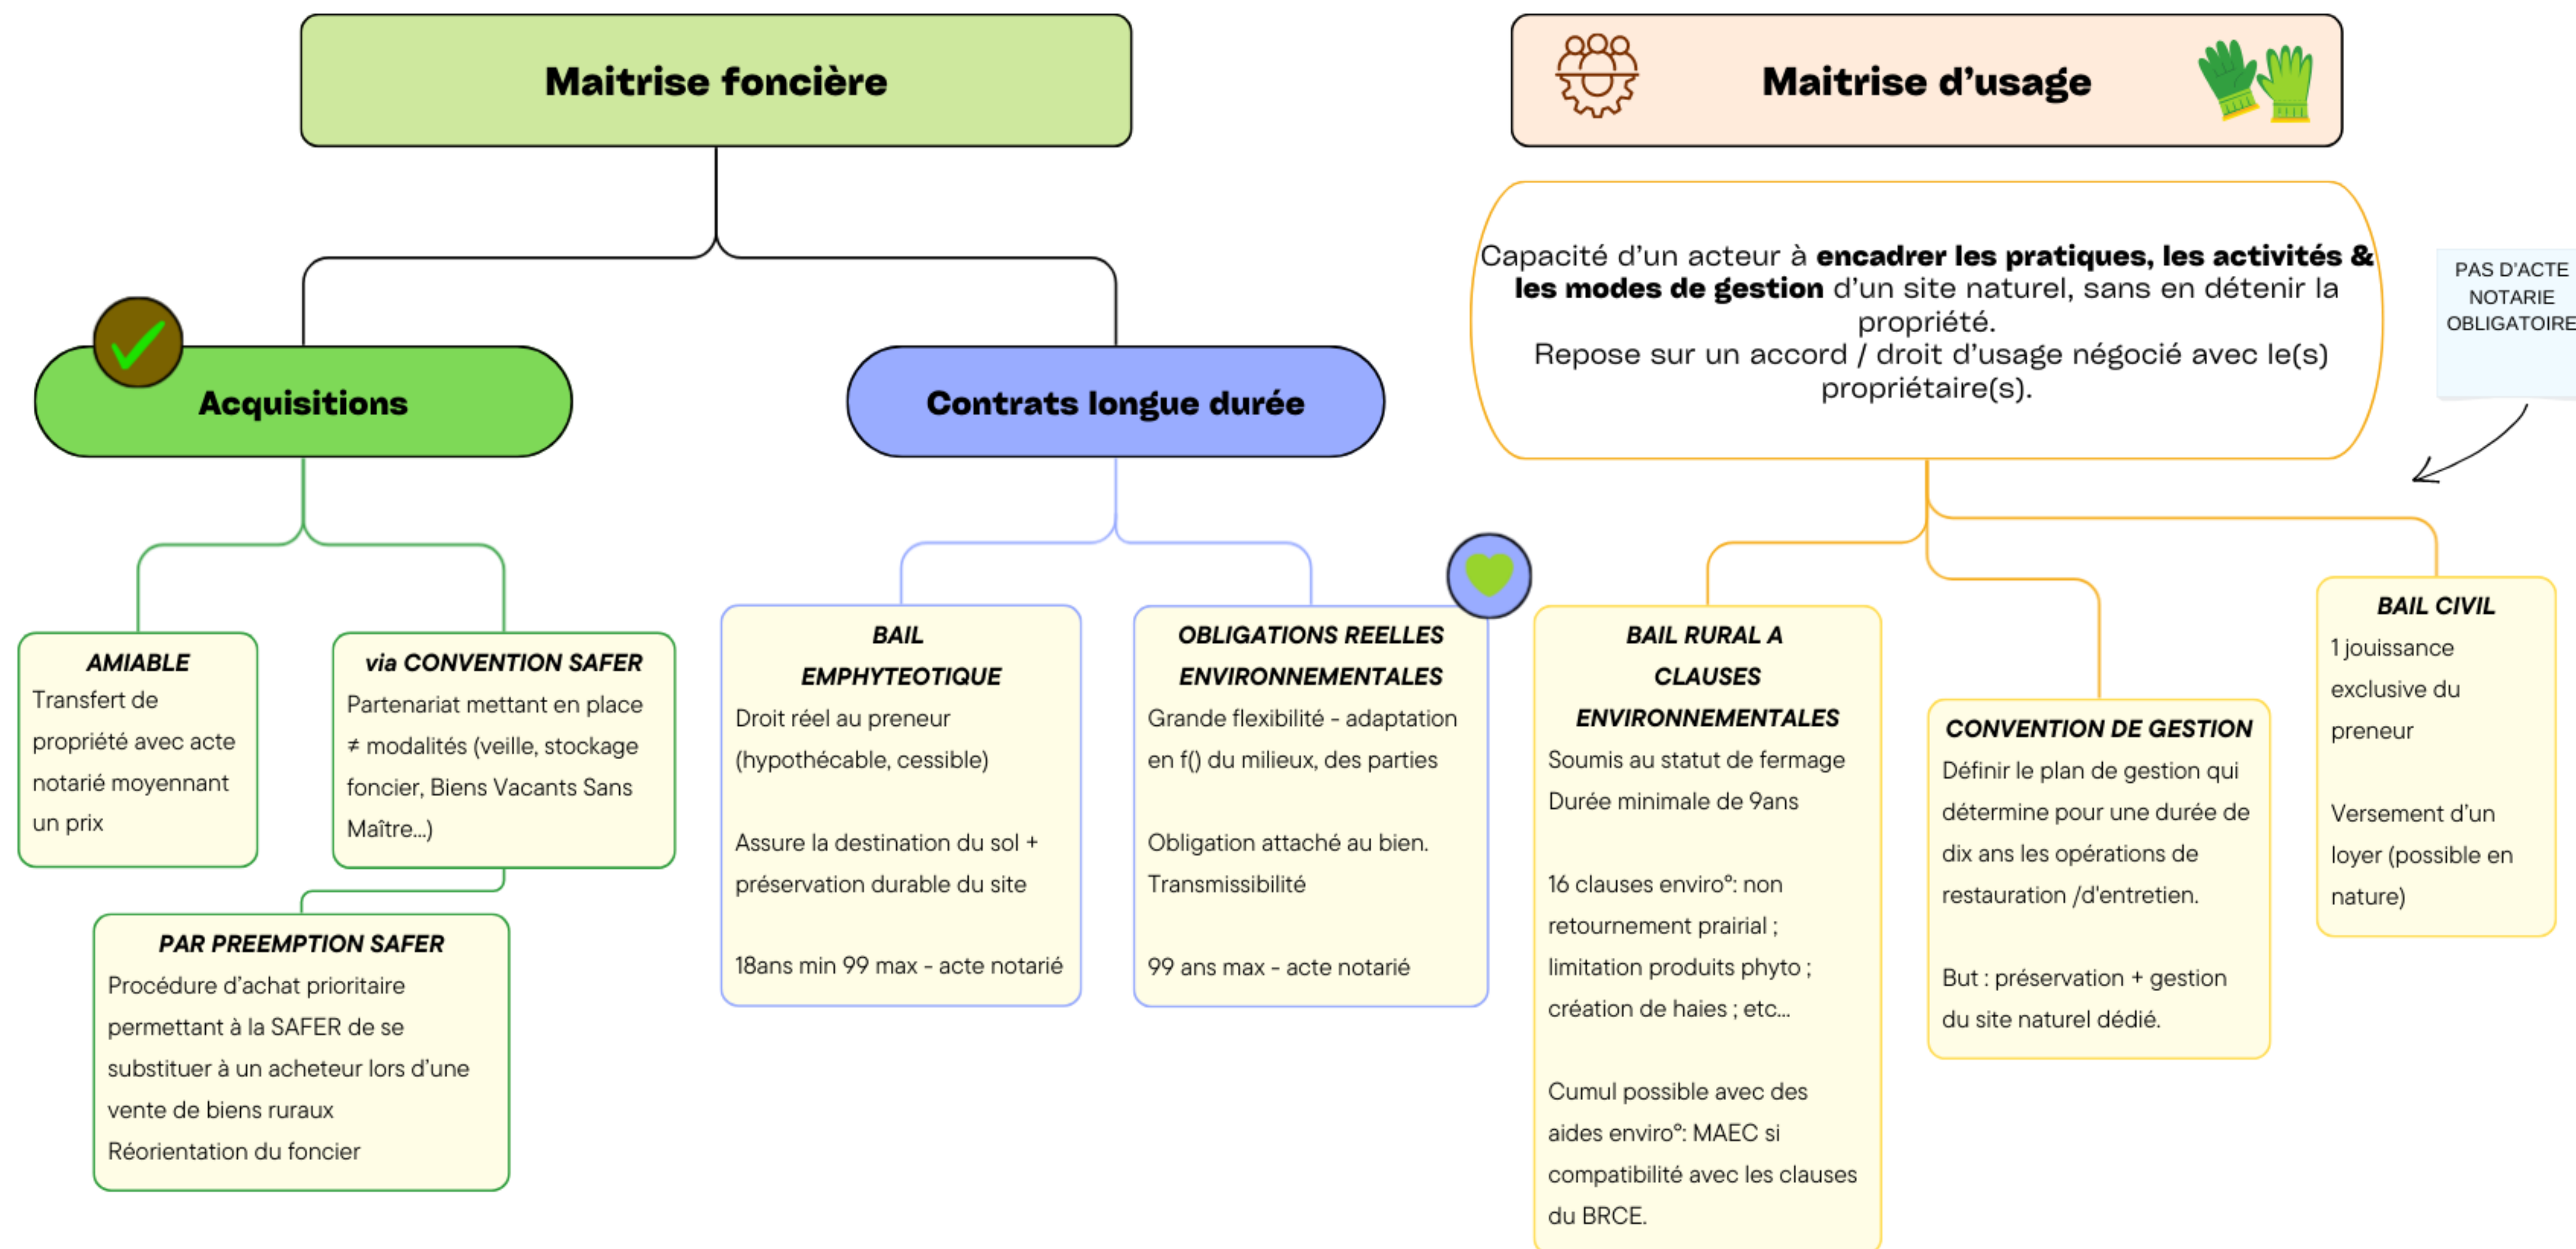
Maitrise foncière

Acquisitions

Contrats longue durée

AMIABLE
Transfert de propriété avec acte notarié moyennant un prix

via CONVENTION SAFER
Partenariat mettant en place ≠ modalités (veille, stockage foncier, Biens Vacants Sans Maître...)

PAR PREEMPTION SAFER
Procédure d'achat prioritaire permettant à la SAFER de se substituer à un acheteur lors d'une vente de biens ruraux
Réorientation du foncier

BAIL EMPHYTEOTIQUE
Droit réel au preneur (hypothécable, cessible)

Assure la destination du sol + préservation durable du site

18ans min 99 max - acte notarié

OBLIGATIONS REELLES ENVIRONNEMENTALES
Grande flexibilité - adaptation en f() du milieux, des parties

Obligation attaché au bien. Transmissibilité

99 ans max - acte notarié

Maitrise d'usage

Capacité d'un acteur à **encadrer les pratiques, les activités & les modes de gestion** d'un site naturel, sans en détenir la propriété.
Repose sur un accord / droit d'usage négocié avec le(s) propriétaire(s).

PAS D'ACTE NOTARIE OBLIGATOIRE

BAIL RURAL A CLAUSES ENVIRONNEMENTALES
Soumis au statut de fermage
Durée minimale de 9ans

16 clauses enviro°: non retournement prairial ; limitation produits phyto ; création de haies ; etc...

Cumul possible avec des aides enviro°: MAEC si compatibilité avec les clauses du BRCE.

CONVENTION DE GESTION
Définir le plan de gestion qui détermine pour une durée de dix ans les opérations de restauration /d'entretien.

But : préservation + gestion du site naturel dédié.

BAIL CIVIL
1 jouissance exclusive du preneur

Versement d'un loyer (possible en nature)